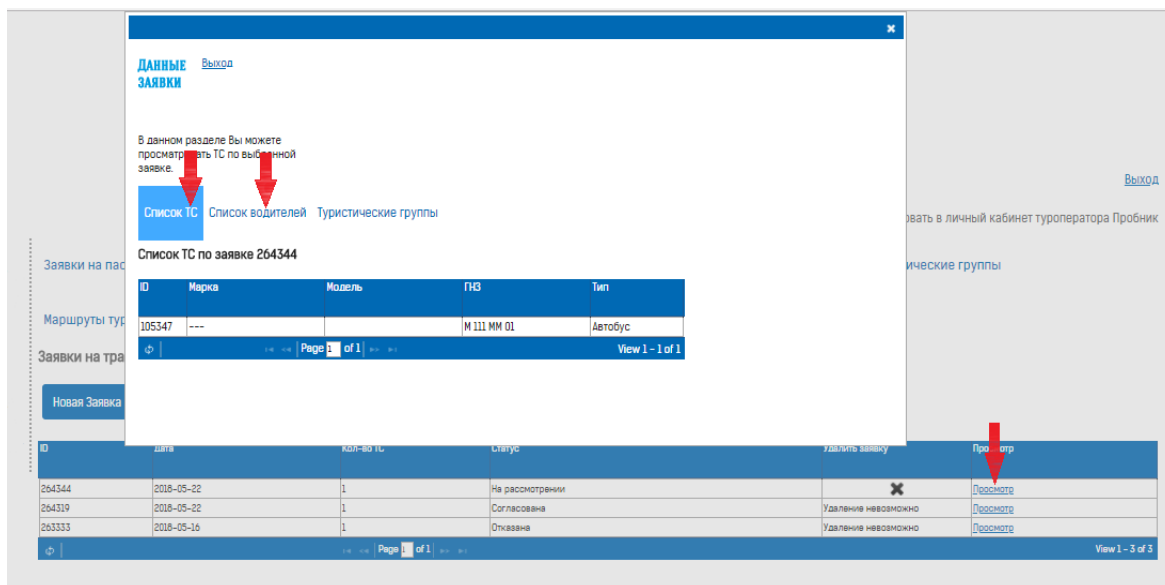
×

ДАННЫЕ ЗАЯВКИ

Выход

В данном разделе Вы можете просматр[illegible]ать ТС по выб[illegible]нной заявке.

Список ТС Список водителей Туристические группы

Список ТС по заявке 264344

| ID | Марка | Модель | ГНЗ | Тип |
|---|---|---|---|---|
| 105347 | --- | | М 111 ММ 01 | Автобус |

Page 1 of 1 View 1 - 1 of 1

Выход

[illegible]овать в личный кабинет туроператора Пробник

Заявки на рас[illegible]

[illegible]ические группы

Маршруты тур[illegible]

Заявки на тра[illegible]

Новая Заявка

| ID | Дата | Кол-во ТС | Статус | Удалить заявку | Просмотр |
|---|---|---|---|---|---|
| 264344 | 2018-05-22 | 1 | На рассмотрении | ✖ | Просмотр |
| 264319 | 2018-05-22 | 1 | Согласована | Удаление невозможно | Просмотр |
| 263333 | 2018-05-16 | 1 | Отказана | Удаление невозможно | Просмотр |

Page 1 of 1 View 1 - 3 of 3